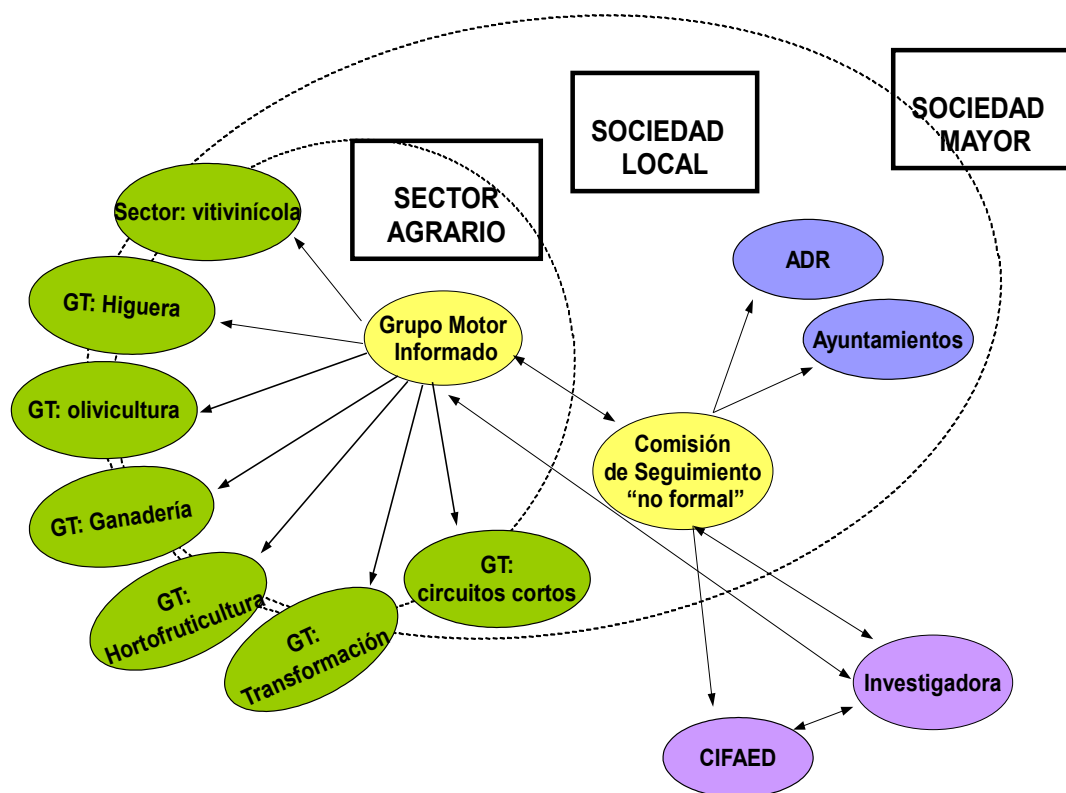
SOCIEDAD MAYOR

SOCIEDAD LOCAL

SECTOR AGRARIO

Sector: vitivinícola

GT: Higuera

GT: olivicultura

GT: Ganadería

GT: Hortofruticultura

GT: Transformación

GT: circuitos cortos

Grupo Motor Informado

ADR

Ayuntamientos

Comisión de Seguimiento "no formal"

Investigadora

CIFAED